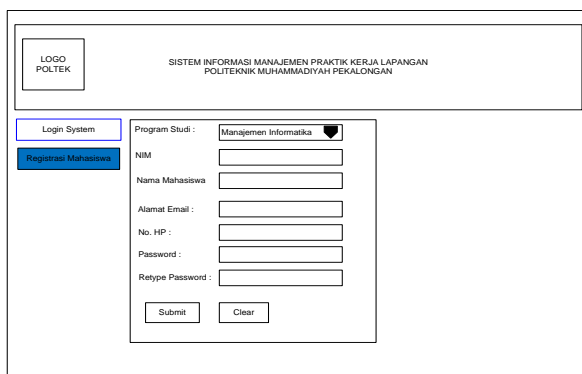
LOGO POLTEK

SISTEM INFORMASI MANAJEMEN PRAKTIK KERJA LAPANGAN
POLITEKNIK MUHAMMADIYAH PEKALONGAN

Login System

Registrasi Mahasiswa

Program Studi : Manajemen Informatika

NIM

Nama Mahasiswa

Alamat Email :

No. HP :

Password :

Retype Password :

Submit

Clear